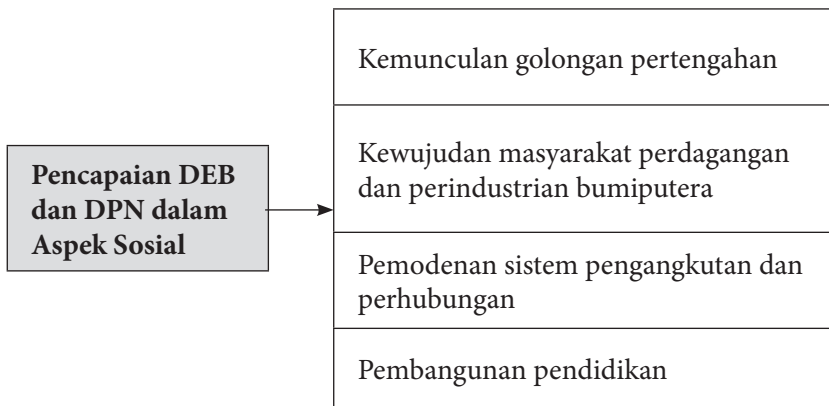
Pencapaian DEB dan DPN dalam Aspek Sosial

Kemunculan golongan pertengahan

Kewujudan masyarakat perdagangan dan perindustrian bumiputera

Pemodenan sistem pengangkutan dan perhubungan

Pembangunan pendidikan